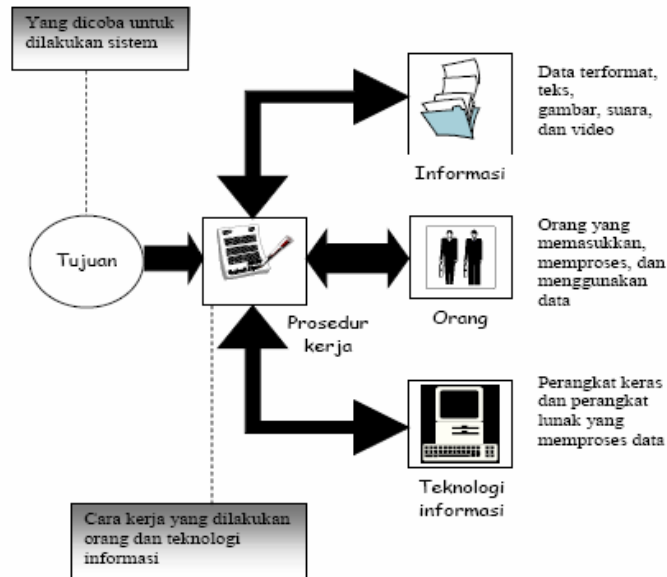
Yang dicoba untuk dilakukan sistem

Tujuan

Prosedur kerja

Informasi

Data terformat, teks, gambar, suara, dan video

Orang

Orang yang memasukkan, memproses, dan menggunakan data

Teknologi informasi

Perangkat keras dan perangkat lunak yang memproses data

Cara kerja yang dilakukan orang dan teknologi informasi